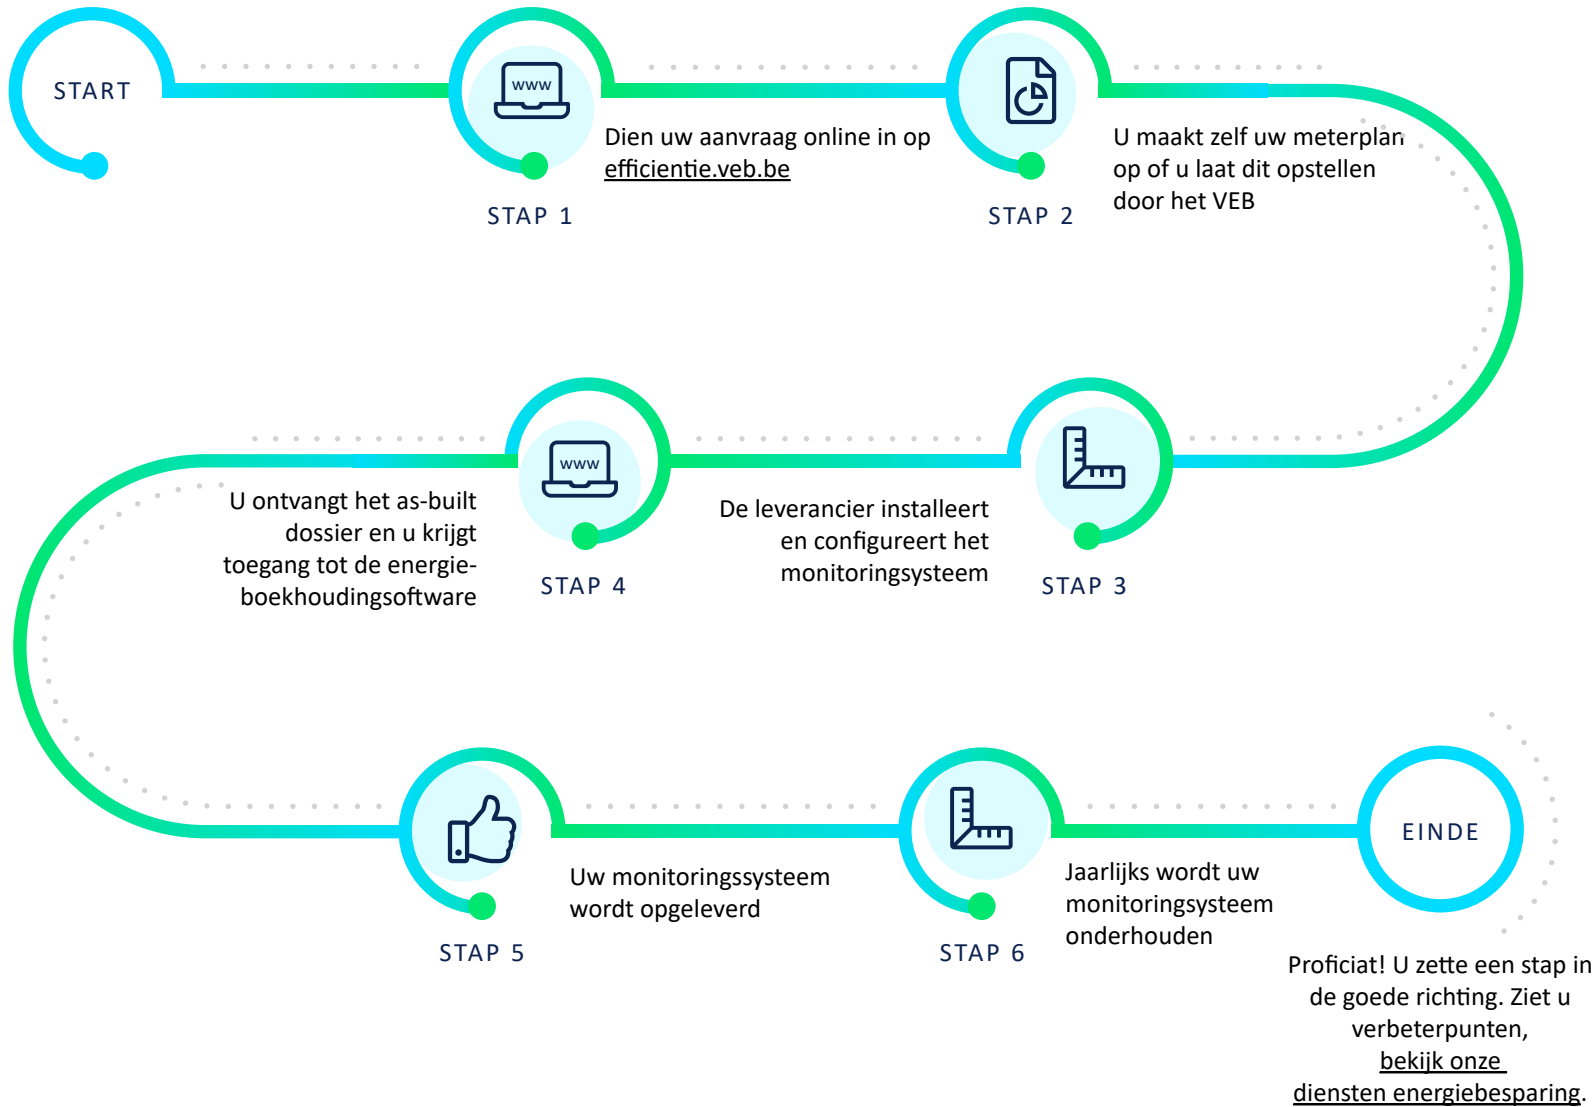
START

www

Dien uw aanvraag online in op efficientie.veb.be

STAP 1

U maakt zelf uw meterplan op of u laat dit opstellen door het VEB

STAP 2

www

U ontvangt het as-built dossier en u krijgt toegang tot de energieboekhoudingsoftware

STAP 4

De leverancier installeert en configureert het monitoringsysteem

STAP 3

Uw monitoringssysteem wordt opgeleverd

STAP 5

Jaarlijks wordt uw monitoringsysteem onderhouden

STAP 6

EINDE

Proficiat! U zette een stap in de goede richting. Ziet u verbeterpunten, bekijk onze diensten energiebesparing.